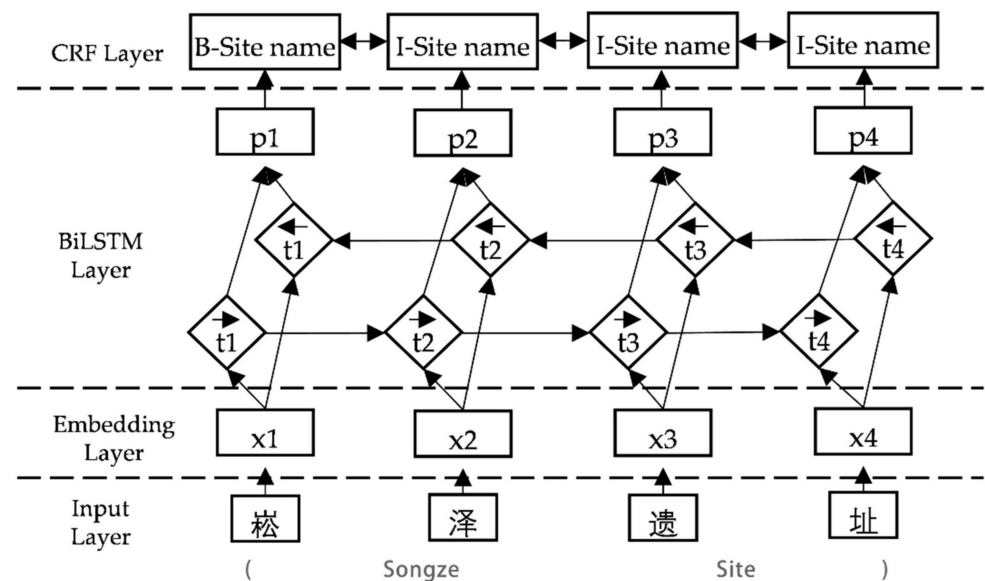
CRF Layer

B-Site name
I-Site name
I-Site name
I-Site name

p1
p2
p3
p4

BiLSTM Layer

$\overleftarrow{t1}$
$\overleftarrow{t2}$
$\overleftarrow{t3}$
$\overleftarrow{t4}$

$\overrightarrow{t1}$
$\overrightarrow{t2}$
$\overrightarrow{t3}$
$\overrightarrow{t4}$

Embedding Layer

x1
x2
x3
x4

Input Layer

崧
泽
遗
址

( Songze Site )